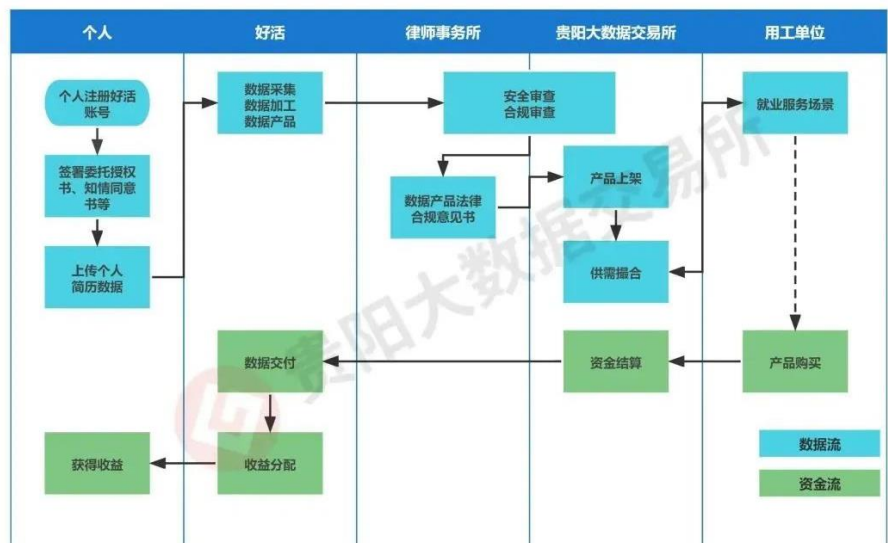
个人
好活
律师事务所
贵阳大数据交易所
用工单位

个人注册好活账号
签署委托授权书、知情同意书等
上传个人简历数据

数据采集
数据加工
数据产品

安全审查
合规审查

数据产品法律合规意见书

产品上架
供需撮合

就业服务场景

产品购买
资金结算
数据交付
收益分配
获得收益

贵阳大数据交易所

数据流
资金流